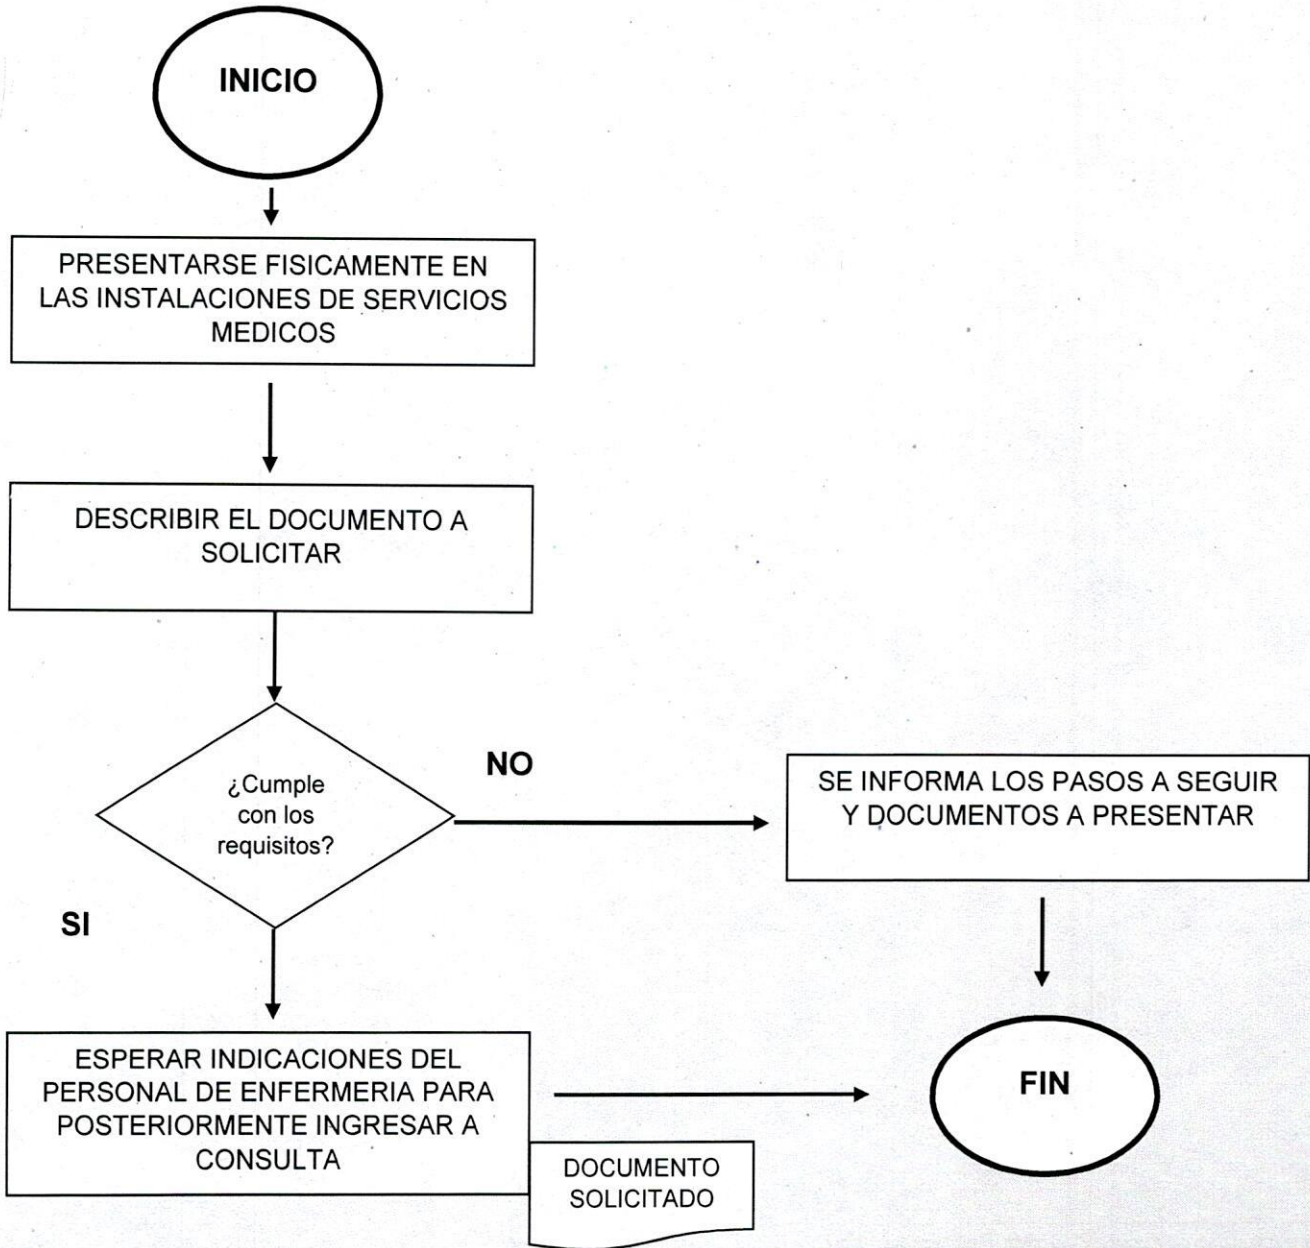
INICIO

PRESENTARSE FISICAMENTE EN LAS INSTALACIONES DE SERVICIOS MEDICOS

DESCRIBIR EL DOCUMENTO A SOLICITAR

¿Cumple con los requisitos?

NO

SE INFORMA LOS PASOS A SEGUIR Y DOCUMENTOS A PRESENTAR

SI

ESPERAR INDICACIONES DEL PERSONAL DE ENFERMERIA PARA POSTERIORMENTE INGRESAR A CONSULTA

DOCUMENTO SOLICITADO

FIN